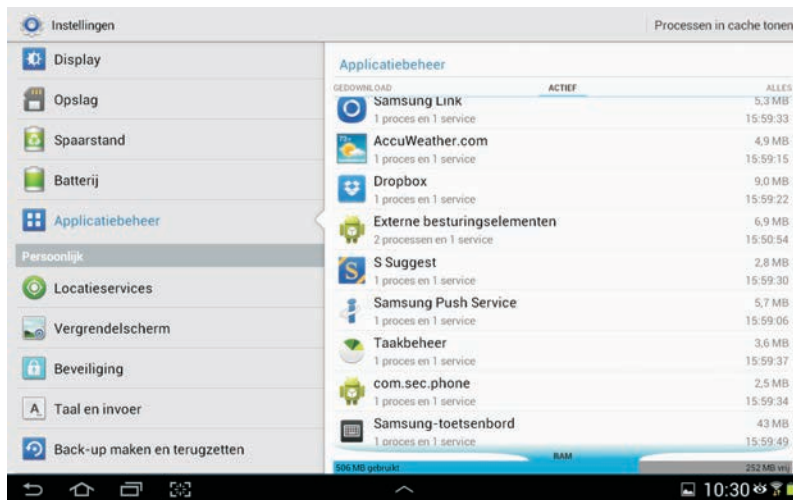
Instellingen

Processen in cache tonen

Display

Opslag

Spaarstand

Batterij

Applicatiebeheer

Persoonlijk

Locatieservices

Vergrendelscherm

Beveiliging

Taal en invoer

Back-up maken en terugzetten

Applicatiebeheer

GEDOWNLOAD ACTIEF ALLES

Samsung Link 5,3 MB
1 proces en 1 service 15:59:33

AccuWeather.com 4,9 MB
1 proces en 1 service 15:59:15

Dropbox 9,0 MB
1 proces en 1 service 15:59:22

Externe besturingselementen 6,9 MB
2 processen en 1 service 15:50:54

S Suggest 2,8 MB
1 proces en 1 service 15:59:30

Samsung Push Service 5,7 MB
1 proces en 1 service 15:59:06

Taakbeheer 3,6 MB
1 proces en 1 service 15:59:37

com.sec.phone 2,5 MB
1 proces en 1 service 15:59:34

Samsung-toetsenbord 43 MB
1 proces en 1 service 15:59:49

RAM

506 MB gebruikt 252 MB vrij

10:30